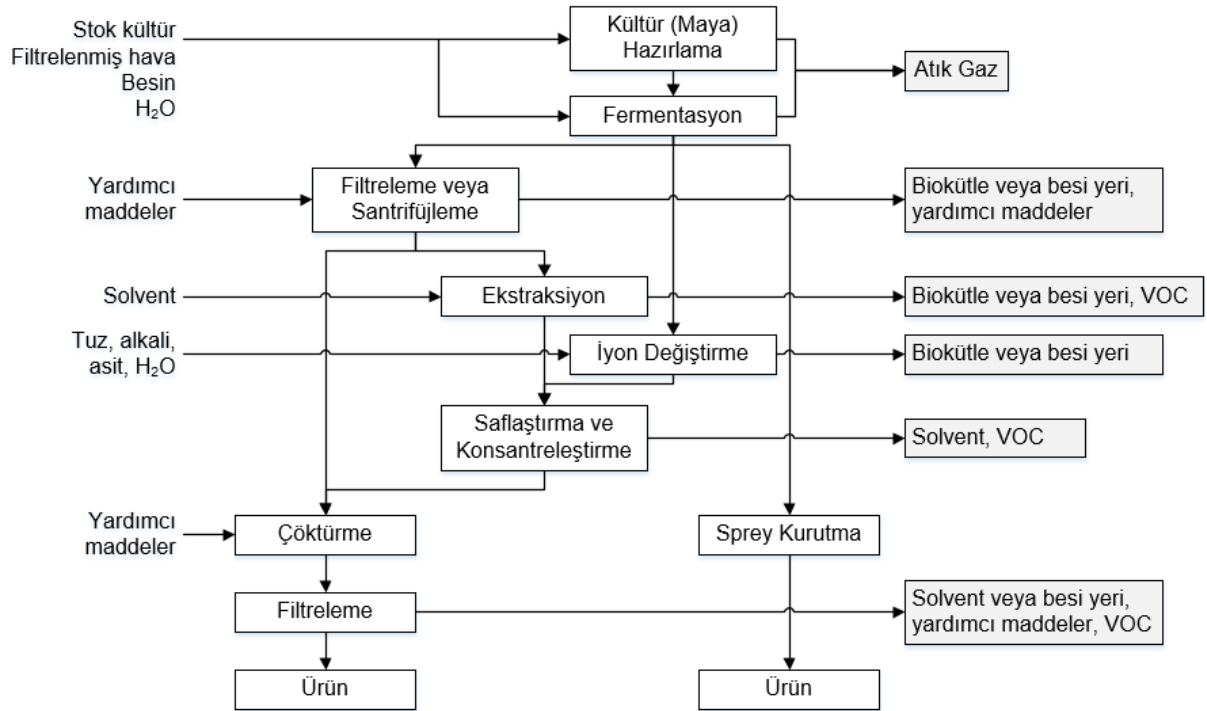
Stok kültür
Filtrelenmiş hava
Besin
$H_2O$

Kültür (Maya) Hazırlama

Atık Gaz

Fermentasyon

Yardımcı maddeler

Filtreleme veya Santrifüjleme

Biokütle veya besi yeri, yardımcı maddeler

Solvent

Ekstraksiyon

Biokütle veya besi yeri, VOC

Tuz, alkali, asit, $H_2O$

İyon Değiştirme

Biokütle veya besi yeri

Saflaştırma ve Konsantreleştirme

Solvent, VOC

Yardımcı maddeler

Çöktürme

Sprey Kurutma

Filtreleme

Solvent veya besi yeri, yardımcı maddeler, VOC

Ürün

Ürün